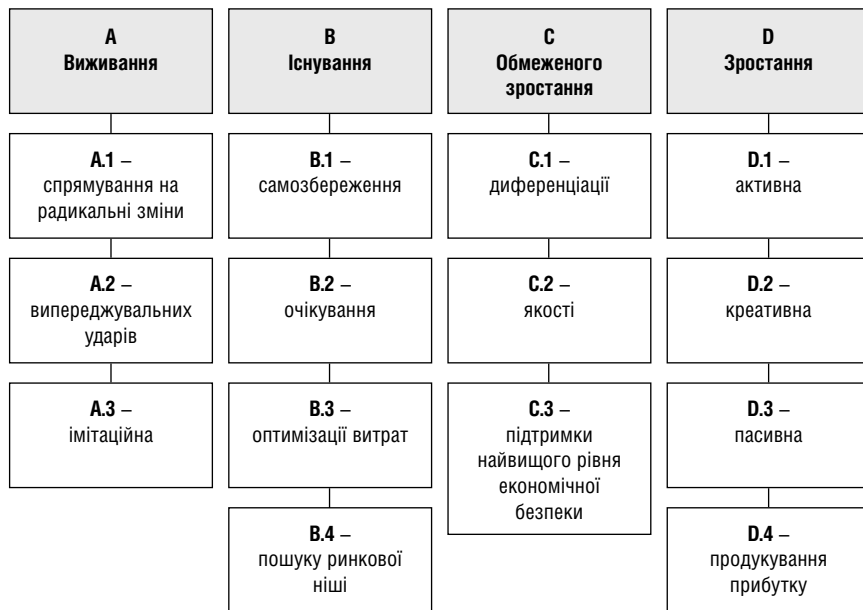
A
Виживання

A.1 –
спрямування на радикальні зміни

A.2 –
випереджувальних ударів

A.3 –
імітаційна

B
Існування

B.1 –
самозбереження

B.2 –
очікування

B.3 –
оптимізації витрат

B.4 –
пошуку ринкової ніші

C
Обмеженого зростання

C.1 –
диференціації

C.2 –
якості

C.3 –
підтримки найвищого рівня економічної безпеки

D
Зростання

D.1 –
активна

D.2 –
креативна

D.3 –
пасивна

D.4 –
продукування прибутку